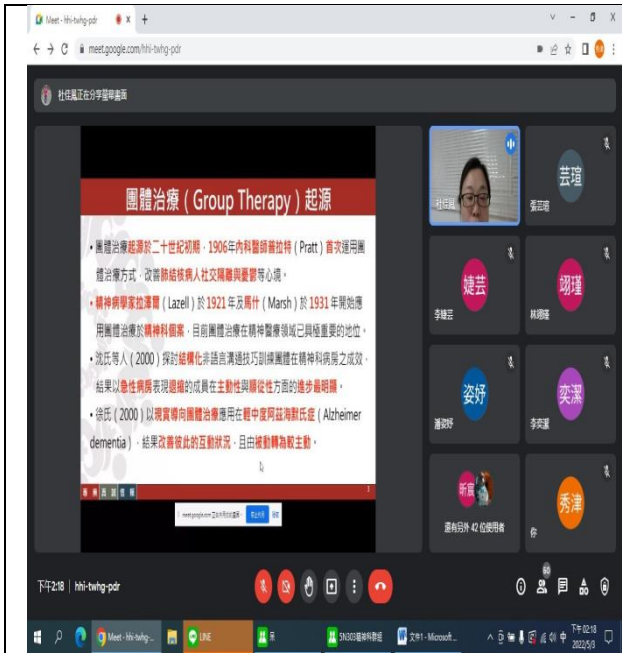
Meet - hhi-twhg-pdr ×
meet.google.com/hhi-twhg-pdr

杜佳鳳正在分享螢幕畫面

團體治療（Group Therapy）起源

• 團體治療起源於二十世紀初期，1906年內科醫師普拉特（Pratt）首次運用團體治療方式，改善肺結核病人社交隔離與憂鬱等心境。

• 精神病學家拉澤爾（Lazell）於1921年及馬什（Marsh）於1931年開始應用團體治療於精神科個案，目前團體治療在精神醫療領域已具極重要的地位。

• 沈氏等人（2000）探討結構化非語言溝通技巧訓練團體在精神科病房之成效，結果以急性病房表現退縮的成員在主動性與順從性方面的進步最明顯。

• 徐氏（2000）以現實導向團體治療應用在輕中度阿茲海默氏症（Alzheimer dementia），結果改善彼此的互動狀況，且由被動轉為較主動。

meet.google.com 正在共用你的畫面。 停止共用 隱藏

杜佳鳳
芸瑄 張芸瑄
婕芸 李婕芸
翊瑾 林翊瑾
姿妤 潘姿妤
奕潔 李奕潔
昕宸
還有另外 42 位使用者
秀津 你

下午2:18 | hhi-twhg-pdr

LINE
5N303精神科群組
文件1 - Microsoft...
下午 02:18
2022/5/3